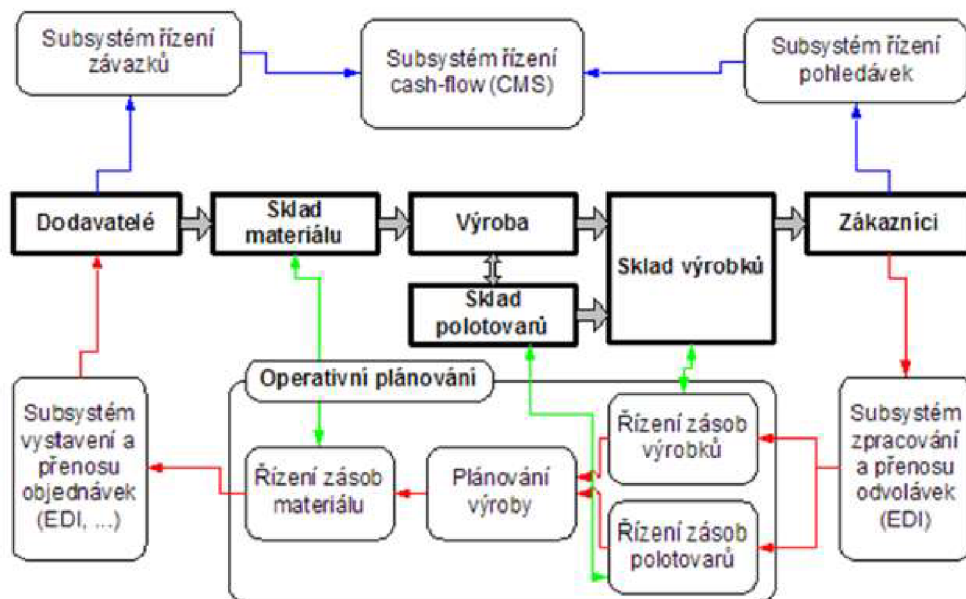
Subsystém řízení závazků

Subsystém řízení cash-flow (CMS)

Subsystém řízení pohledávek

Dodavatelé

Sklad materiálu

Výroba

Sklad výrobků

Zákazníci

Sklad polotovarů

Operativní plánování

Subsystém vystavení a přenosu objednávek (EDI, ...)

Řízení zásob materiálu

Plánování výroby

Řízení zásob výrobků

Řízení zásob polotovarů

Subsystém zpracování a přenosu odvolávek (EDI)